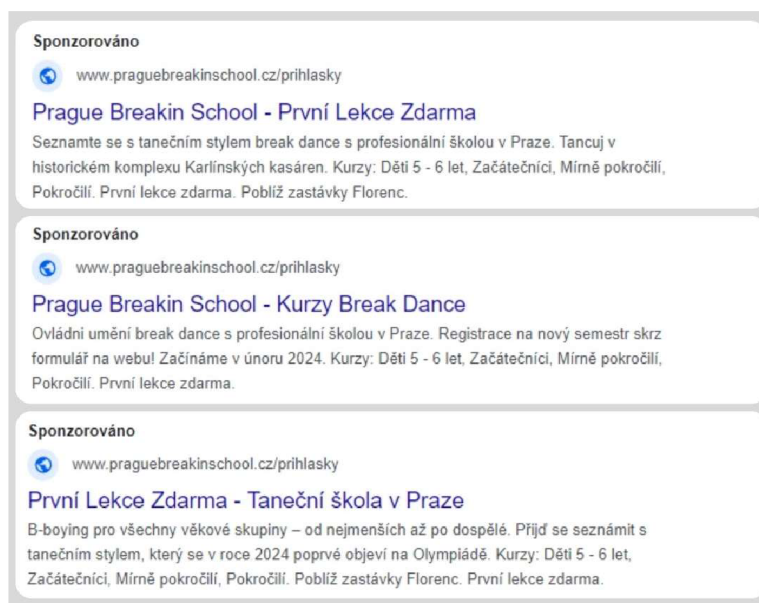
Sponzorováno

www.praguebreakinschool.cz/prihlasky

Prague Breakin School - První Lekce Zdarma

Seznamte se s tanečním stylem break dance s profesionální školou v Praze. Tancuj v historickém komplexu Karlínských kasáren. Kurzy: Děti 5 - 6 let, Začátečníci, Mírně pokročilí, Pokročilí. První lekce zdarma. Poblíž zastávky Florenc.

Sponzorováno

www.praguebreakinschool.cz/prihlasky

Prague Breakin School - Kurzy Break Dance

Ovládni umění break dance s profesionální školou v Praze. Registrace na nový semestr skrz formulář na webu! Začínáme v únoru 2024. Kurzy: Děti 5 - 6 let, Začátečníci, Mírně pokročilí, Pokročilí. První lekce zdarma.

Sponzorováno

www.praguebreakinschool.cz/prihlasky

První Lekce Zdarma - Taneční škola v Praze

B-boying pro všechny věkové skupiny – od nejmenších až po dospělé. Přijď se seznámit s tanečním stylem, který se v roce 2024 poprvé objeví na Olympiádě. Kurzy: Děti 5 - 6 let, Začátečníci, Mírně pokročilí, Pokročilí. Poblíž zastávky Florenc. První lekce zdarma.